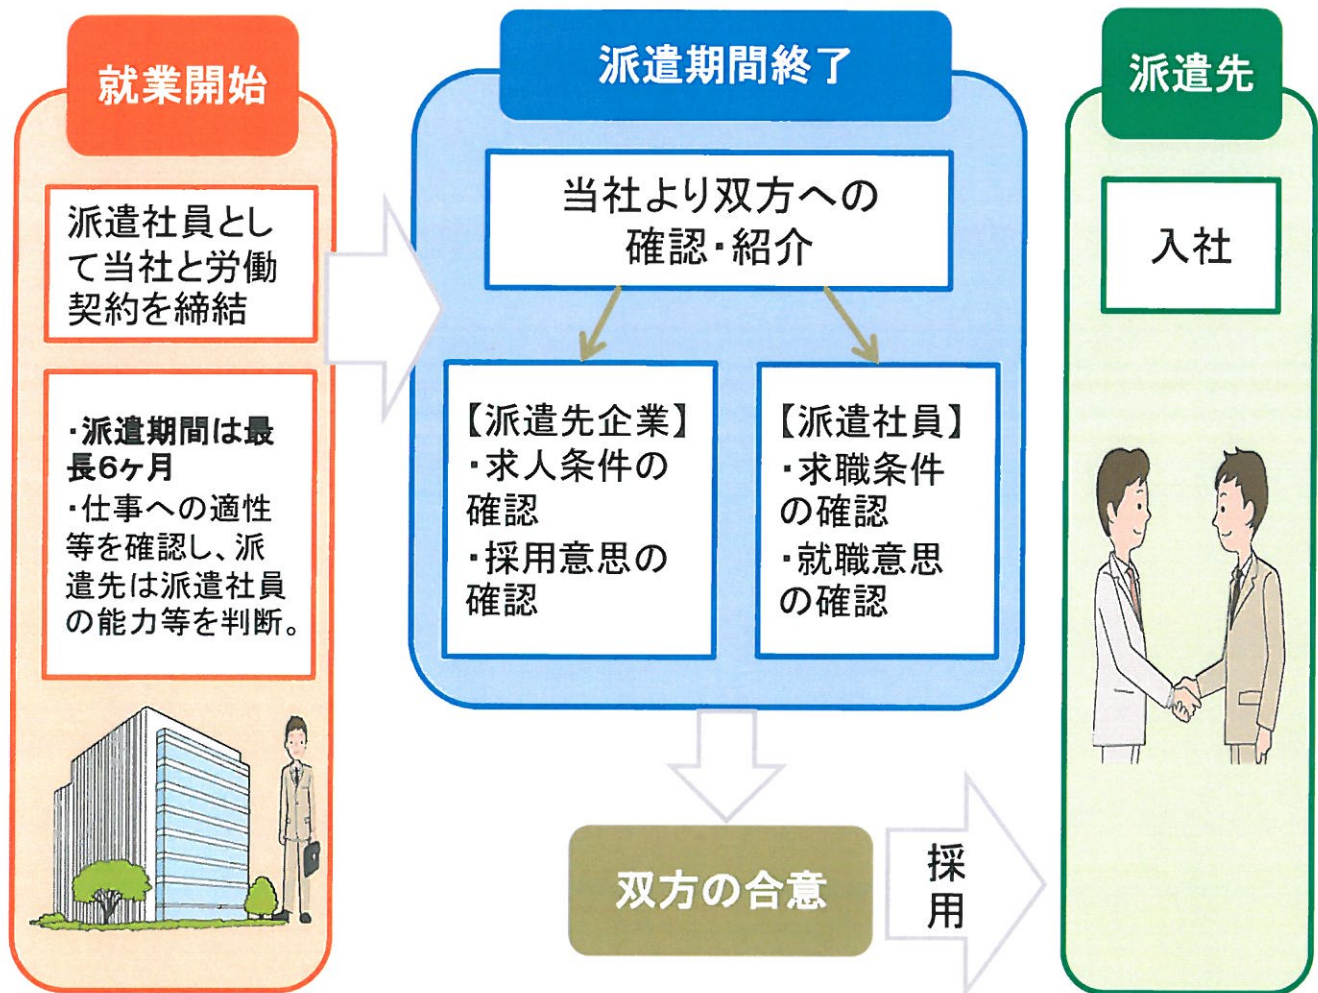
就業開始

派遣社員として当社と労働契約を締結

・派遣期間は最長6ヶ月
・仕事への適性等を確認し、派遣先は派遣社員の能力等を判断。

派遣期間終了

当社より双方への確認・紹介

【派遣先企業】
・求人条件の確認
・採用意思の確認

【派遣社員】
・求職条件の確認
・就職意思の確認

双方の合意

採用

派遣先

入社